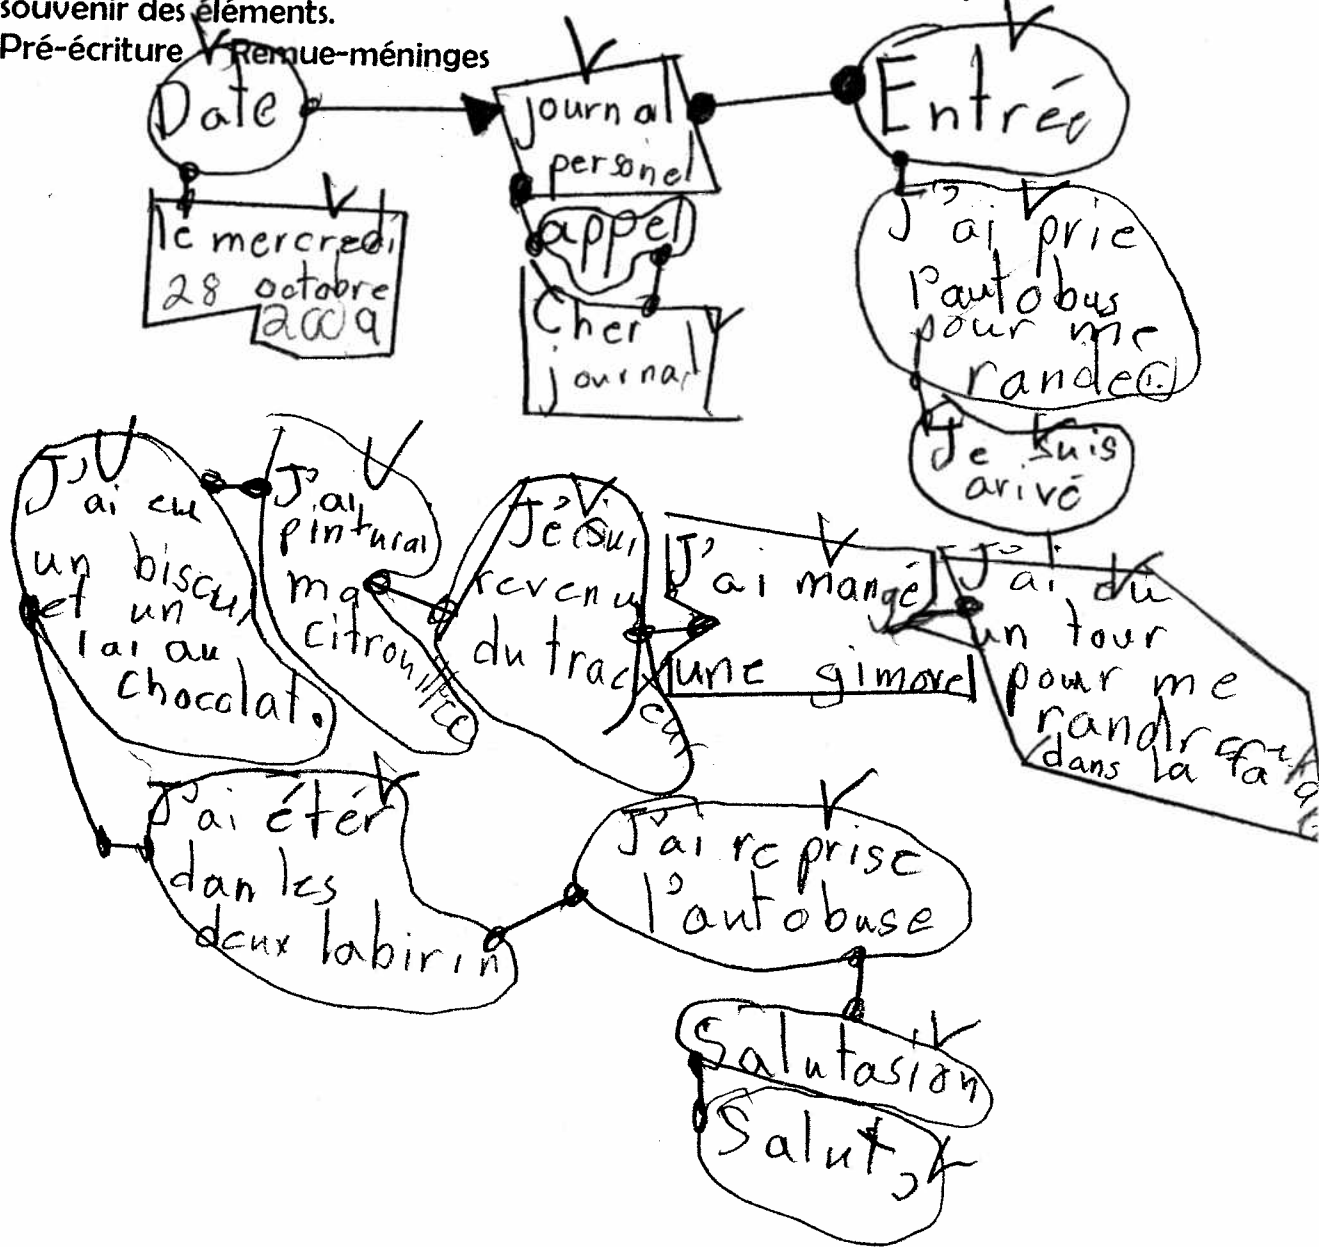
souvenir des éléments.
Pré-écriture Remue-méninges

Date

le mercredi 28 octobre 2009

journal personel

appel

Cher journal

Entrée

J'ai prie l'autobus pour me rande(.)

Je suis arivé

J'ai eu un biscui et un lai au chocolat.

J'ai pinturai ma citrouille

Je suis revenu du tracteur

J'ai mangé une gimove

J'ai du un tour pour me randre dans la fa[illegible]

J'ai éter dan les deux labirin

J'ai reprise l'autobuse

Salutasion

Salut,